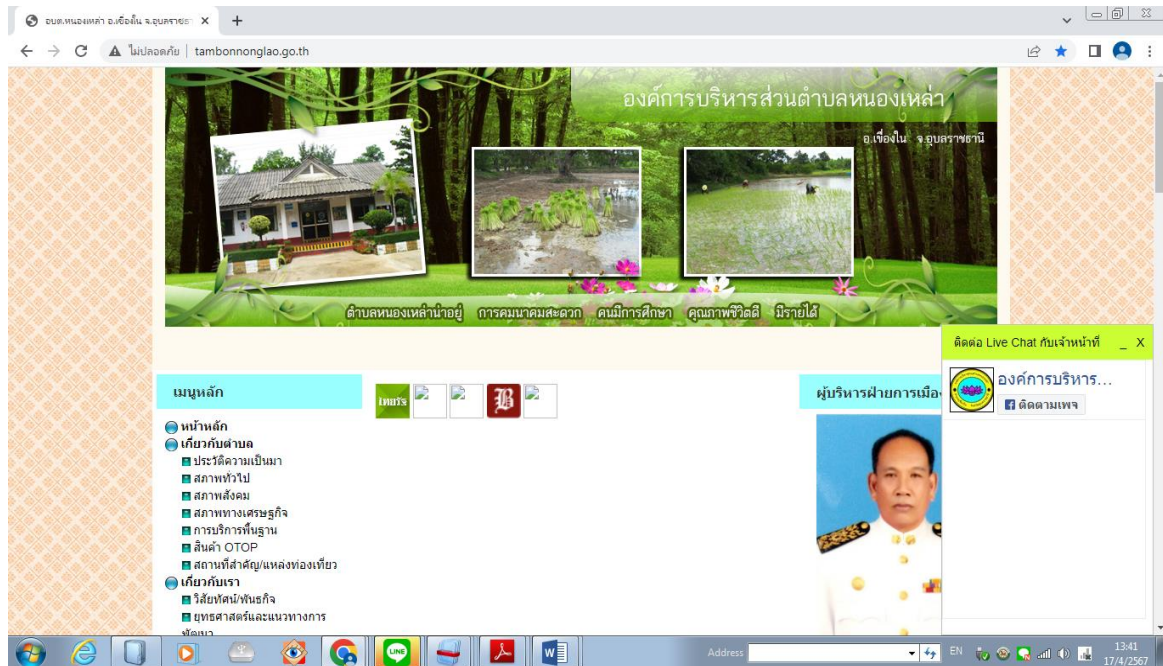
อบต.หนองเหล่า อ.เขื่องใน จ.อุบลราชธา ×
+
ไม่ปลอดภัย | tambonnonglao.go.th

องค์การบริหารส่วนตำบลหนองเหล่า
อ.เขื่องใน จ.อุบลราชธานี

ตำบลหนองเหล่าน่าอยู่ การคมนาคมสะดวก คนมีการศึกษา คุณภาพชีวิตดี มีรายได้

ติดต่อ Live Chat กับเจ้าหน้าที่ _ X
องค์การบริหาร...
ติดตามเพจ

เมนูหลัก
หน้าหลัก
เกี่ยวกับตำบล
ประวัติความเป็นมา
สภาพทั่วไป
สภาพสังคม
สภาพทางเศรษฐกิจ
การบริการพื้นฐาน
สินค้า OTOP
สถานที่สำคัญ/แหล่งท่องเที่ยว
เกี่ยวกับเรา
วิสัยทัศน์/พันธกิจ
ยุทธศาสตร์และแนวทางการพัฒนา

ไทยรัฐ

ผู้บริหารฝ่ายการเมือง

Address
EN
13:41
17/4/2567